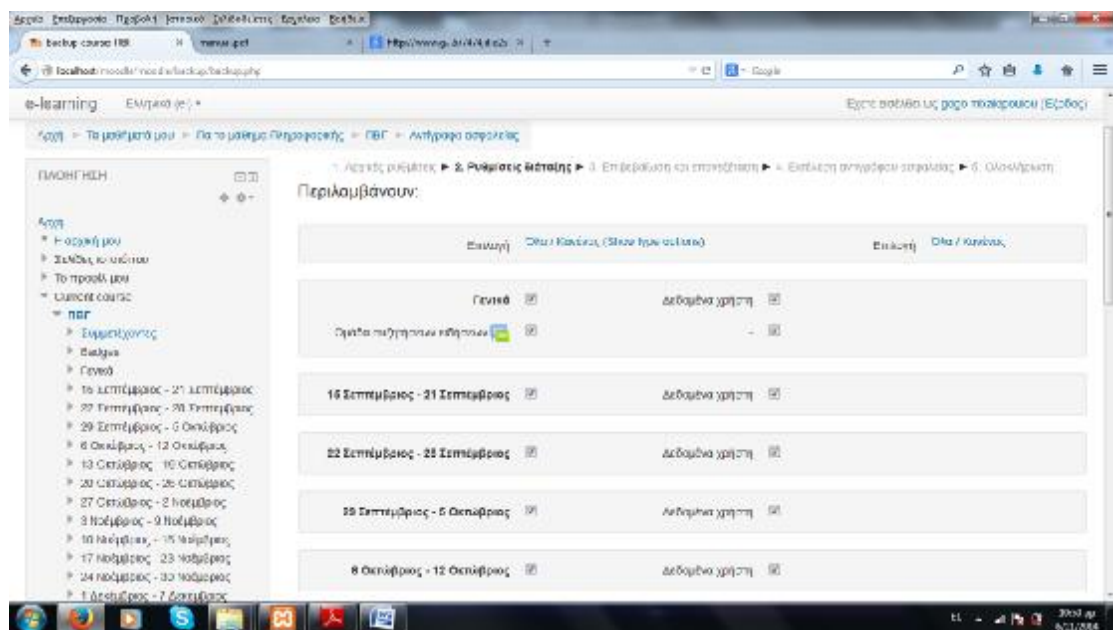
Αρχείο Επεξεργασία Προβολή Ιστορικό Σελιδοδείκτες Εργαλεία Βοήθεια

backup course ΠΒΓ | manual.pdf | https://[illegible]

localhost/moodle/backup/backup.php

e-learning Ελληνικά (el) ▾

Έχετε συνδεθεί ως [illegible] (Έξοδος)

Αρχή ► Τα μαθήματά μου ► Τα το μάθημα Πληροφορικής ► ΠΒΓ ► Αντίγραφο ασφαλείας

ΠΛΟΗΓΗΣΗ

Αρχή
Η αρχική μου
Σελίδες ιστότοπου
Το προφίλ μου
Current course
ΠΒΓ
Συμμετέχοντες
Badges
Γενικά
15 Σεπτέμβριος - 21 Σεπτέμβριος
22 Σεπτέμβριος - 28 Σεπτέμβριος
29 Σεπτέμβριος - 5 Οκτώβριος
6 Οκτώβριος - 12 Οκτώβριος
13 Οκτώβριος - 19 Οκτώβριος
20 Οκτώβριος - 26 Οκτώβριος
27 Οκτώβριος - 2 Νοέμβριος
3 Νοέμβριος - 9 Νοέμβριος
10 Νοέμβριος - 16 Νοέμβριος
17 Νοέμβριος - 23 Νοέμβριος
24 Νοέμβριος - 30 Νοέμβριος
1 Δεκέμβριος - 7 Δεκέμβριος

1. Αρχικές ρυθμίσεις ► 2. Ρυθμίσεις διάταξης ► 3. Επιβεβαίωση και επισκόπηση ► 4. Εκτέλεση αντιγράφου ασφαλείας ► 5. Ολοκλήρωση

Περιλαμβάνουν:

Επιλογή Όλα / Κανένας (Show type options) | Επιλογή Όλα / Κανένας

Γενικά | Δεδομένα χρήστη
Ομάδα συζητήσεων ειδήσεων

15 Σεπτέμβριος - 21 Σεπτέμβριος | Δεδομένα χρήστη

22 Σεπτέμβριος - 28 Σεπτέμβριος | Δεδομένα χρήστη

29 Σεπτέμβριος - 5 Οκτώβριος | Δεδομένα χρήστη

6 Οκτώβριος - 12 Οκτώβριος | Δεδομένα χρήστη

EL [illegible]